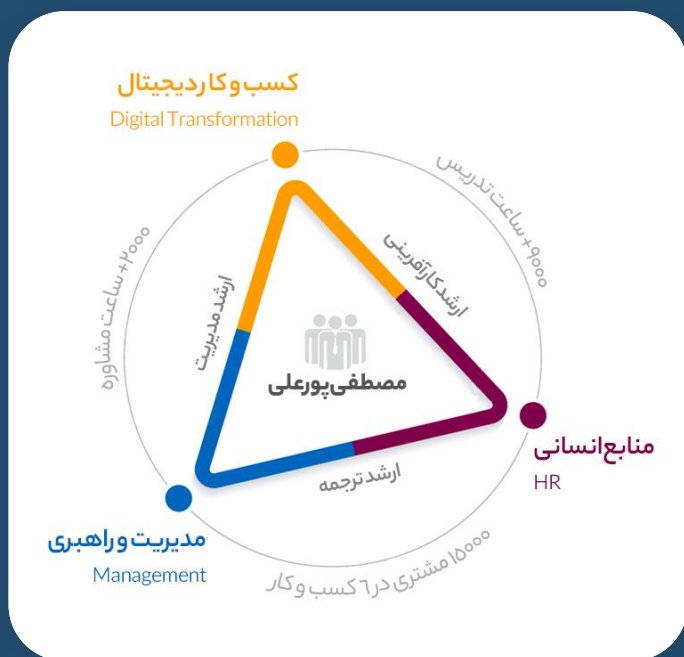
کسب و کار دیجیتال
Digital Transformation

۹۰۰۰+ ساعت تدریس

۲۰۰۰+ ساعت مشاوره

ارشد کارآفرینی

ارشد مدیریت

مصطفی پورعلی

منابع انسانی
HR

ارشد ترجمه

مدیریت و راهبری
Management

۱۵۰۰۰ مشتری در ۶ کسب و کار